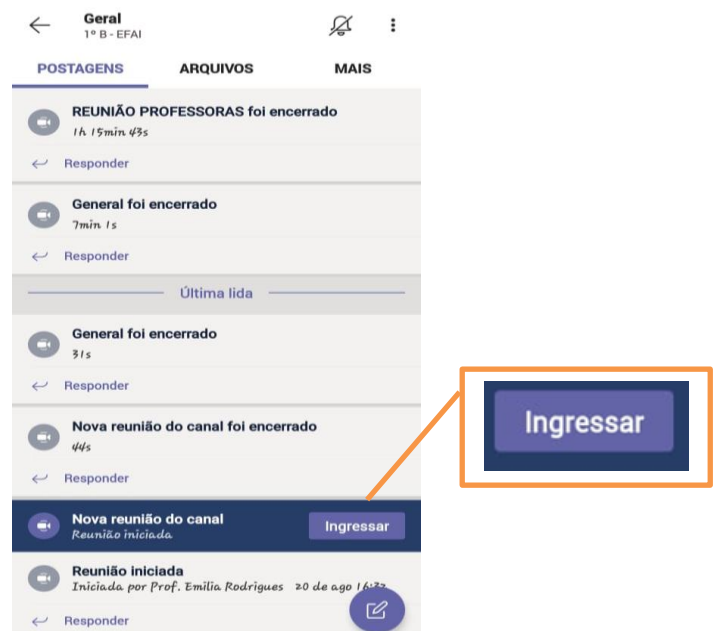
Geral
1º B - EFAI

POSTAGENS ARQUIVOS MAIS

REUNIÃO PROFESSORAS foi encerrado
1h 15min 43s

Responder

General foi encerrado
7min 1s

Responder

Última lida

General foi encerrado
31s

Responder

Nova reunião do canal foi encerrado
44s

Responder

Nova reunião do canal
Reunião iniciada

Ingressar

Reunião iniciada
Iniciada por Prof. Emilia Rodrigues 20 de ago 16:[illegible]

Responder

Ingressar